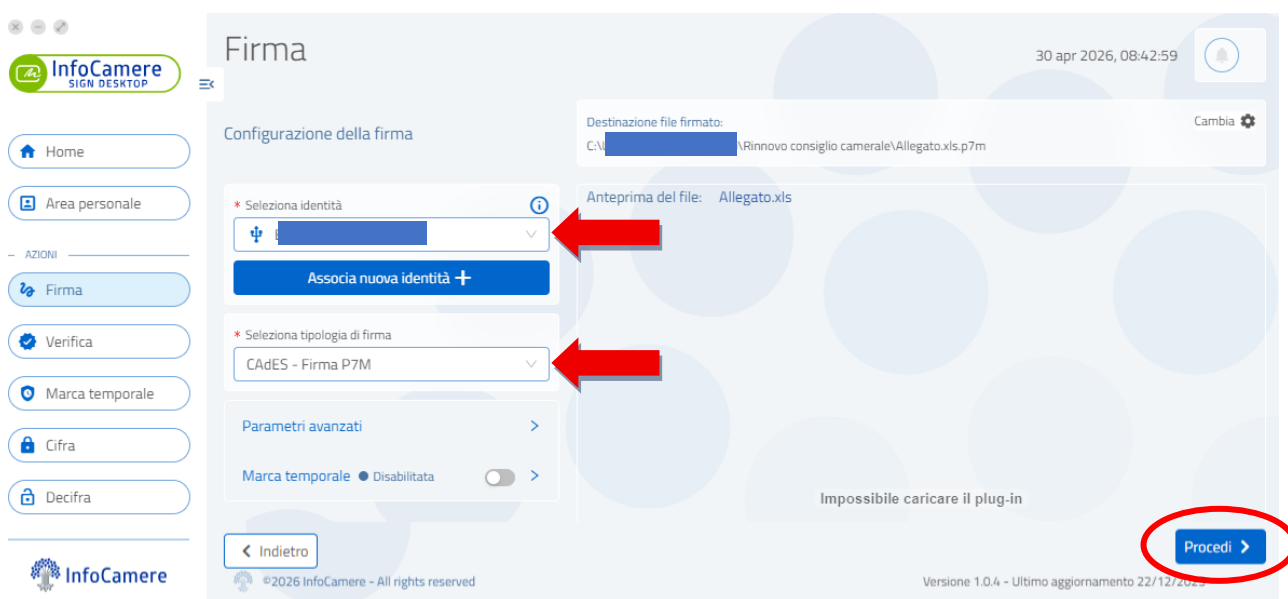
InfoCamere
SIGN DESKTOP

Home
Area personale
AZIONI
Firma
Verifica
Marca temporale
Cifra
Decifra

InfoCamere

Firma

30 apr 2026, 08:42:59

Configurazione della firma

Destinazione file firmato:
C:\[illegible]\Rinnovo consiglio camerale\Allegato.xls.p7m
Cambia

* Seleziona identità
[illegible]
Associa nuova identità +

* Seleziona tipologia di firma
CAdES - Firma P7M

Parametri avanzati

Marca temporale ● Disabilitata

Anteprima del file: Allegato.xls

Impossibile caricare il plug-in

Indietro

Procedi

©2026 InfoCamere - All rights reserved

Versione 1.0.4 - Ultimo aggiornamento 22/12/2025